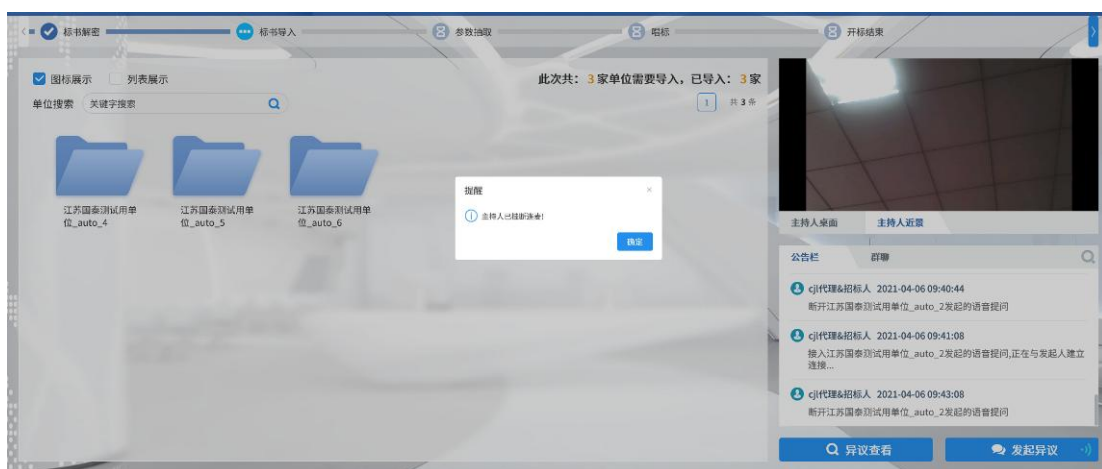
标书解密 标书导入 参数抽取 唱标 开标结束

图标展示 列表展示

此次共：3 家单位需要导入，已导入：3 家

单位搜索 关键字搜索

1 共 3 条

江苏国泰测试用单位_auto_4

江苏国泰测试用单位_auto_5

江苏国泰测试用单位_auto_6

提醒

主持人已挂断语音!

确定

主持人桌面 主持人近景

公告栏 群聊

cjl代理&招标人 2021-04-06 09:40:44
断开江苏国泰测试用单位_auto_2发起的语音提问

cjl代理&招标人 2021-04-06 09:41:08
接入江苏国泰测试用单位_auto_2发起的语音提问,正在与发起人建立连接...

cjl代理&招标人 2021-04-06 09:43:08
断开江苏国泰测试用单位_auto_2发起的语音提问

异议查看

发起异议